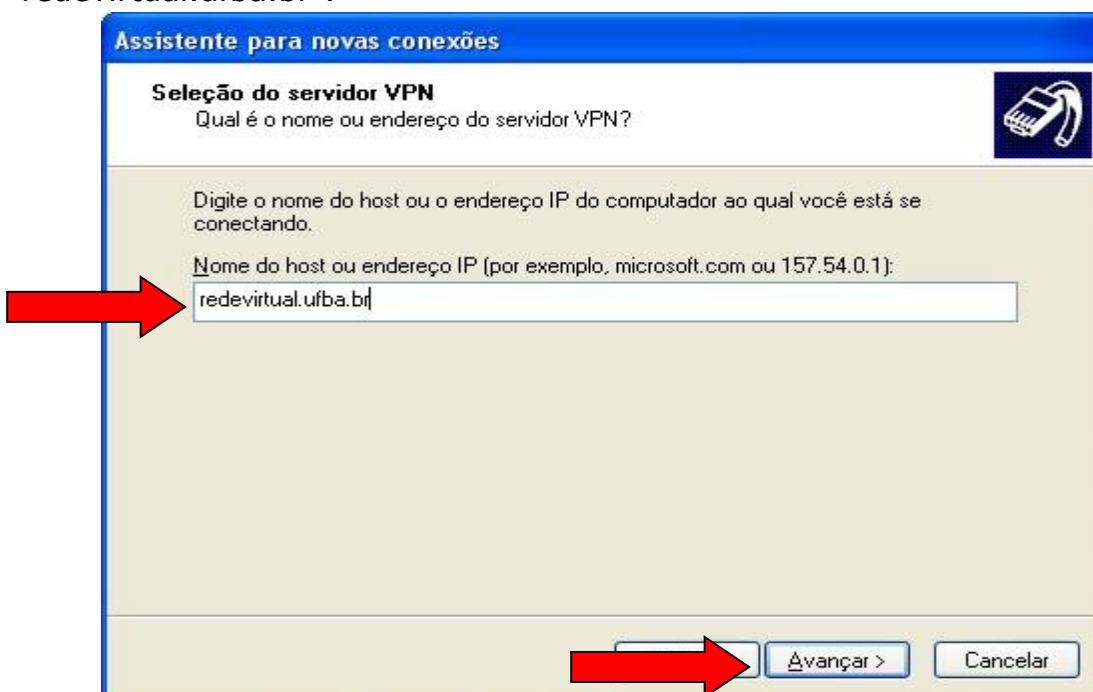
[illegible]

Assistente para novas conexões

Seleção do servidor VPN
Qual é o nome ou endereço do servidor VPN?

Digite o nome do host ou o endereço IP do computador ao qual você está se conectando.

Nome do host ou endereço IP (por exemplo, microsoft.com ou 157.54.0.1):

redevirtual.ufba.br

Avançar >

Cancelar